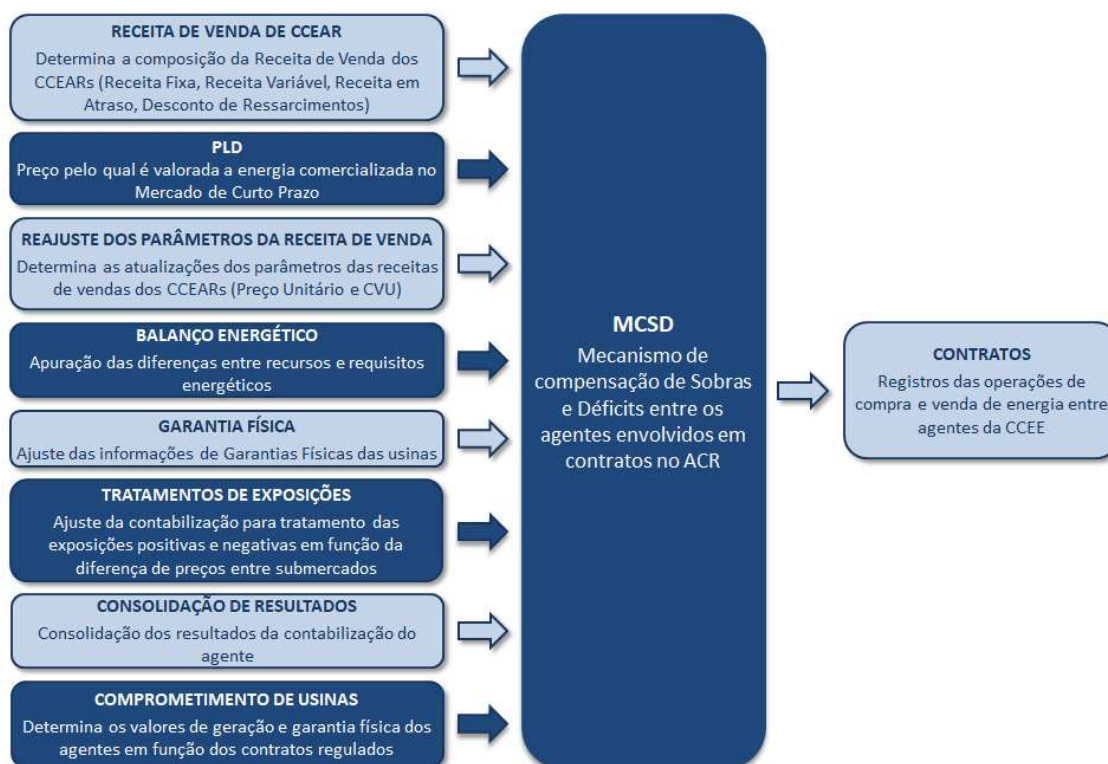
RECEITA DE VENDA DE CCEAR
Determina a composição da Receita de Venda dos CCEARs (Receita Fixa, Receita Variável, Receita em Atraso, Desconto de Ressarcimentos)

PLD
Preço pelo qual é valorada a energia comercializada no Mercado de Curto Prazo

REAJUSTE DOS PARÂMETROS DA RECEITA DE VENDA
Determina as atualizações dos parâmetros das receitas de vendas dos CCEARs (Preço Unitário e CVU)

BALANÇO ENERGÉTICO
Apuração das diferenças entre recursos e requisitos energéticos

GARANTIA FÍSICA
Ajuste das informações de Garantias Físicas das usinas

TRATAMENTOS DE EXPOSIÇÕES
Ajuste da contabilização para tratamento das exposições positivas e negativas em função da diferença de preços entre submercados

CONSOLIDAÇÃO DE RESULTADOS
Consolidação dos resultados da contabilização do agente

COMPROMETIMENTO DE USINAS
Determina os valores de geração e garantia física dos agentes em função dos contratos regulados

MCSD
Mecanismo de compensação de Sobras e Déficits entre os agentes envolvidos em contratos no ACR

CONTRATOS
Registros das operações de compra e venda de energia entre agentes da CCEE